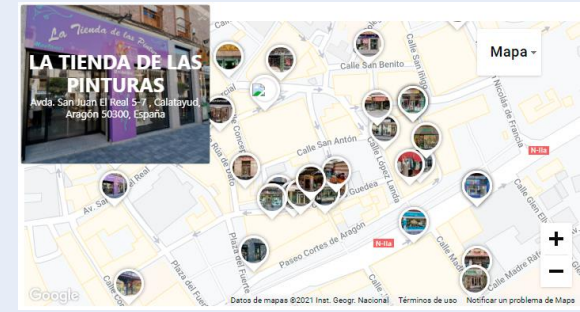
La Tienda de las Pinturas

LA TIENDA DE LAS PINTURAS

Avda. San Juan El Real 5-7 , Calatayud, Aragón 50300, España

Mapa

Calle San Benito

Calle San Antón

Calle López Landa

Guedea

Av. San Juan el Real

Paseo Cortes de Aragón

Plaza del Fuerte

Plaza del Fuerte

N-IIa

N-IIa

Calle Madre Rafols

Calle Glen

Nicolás de Francia

Google

Datos de mapas ©2021 Inst. Geogr. Nacional Términos de uso Notificar un problema de Maps

+

−